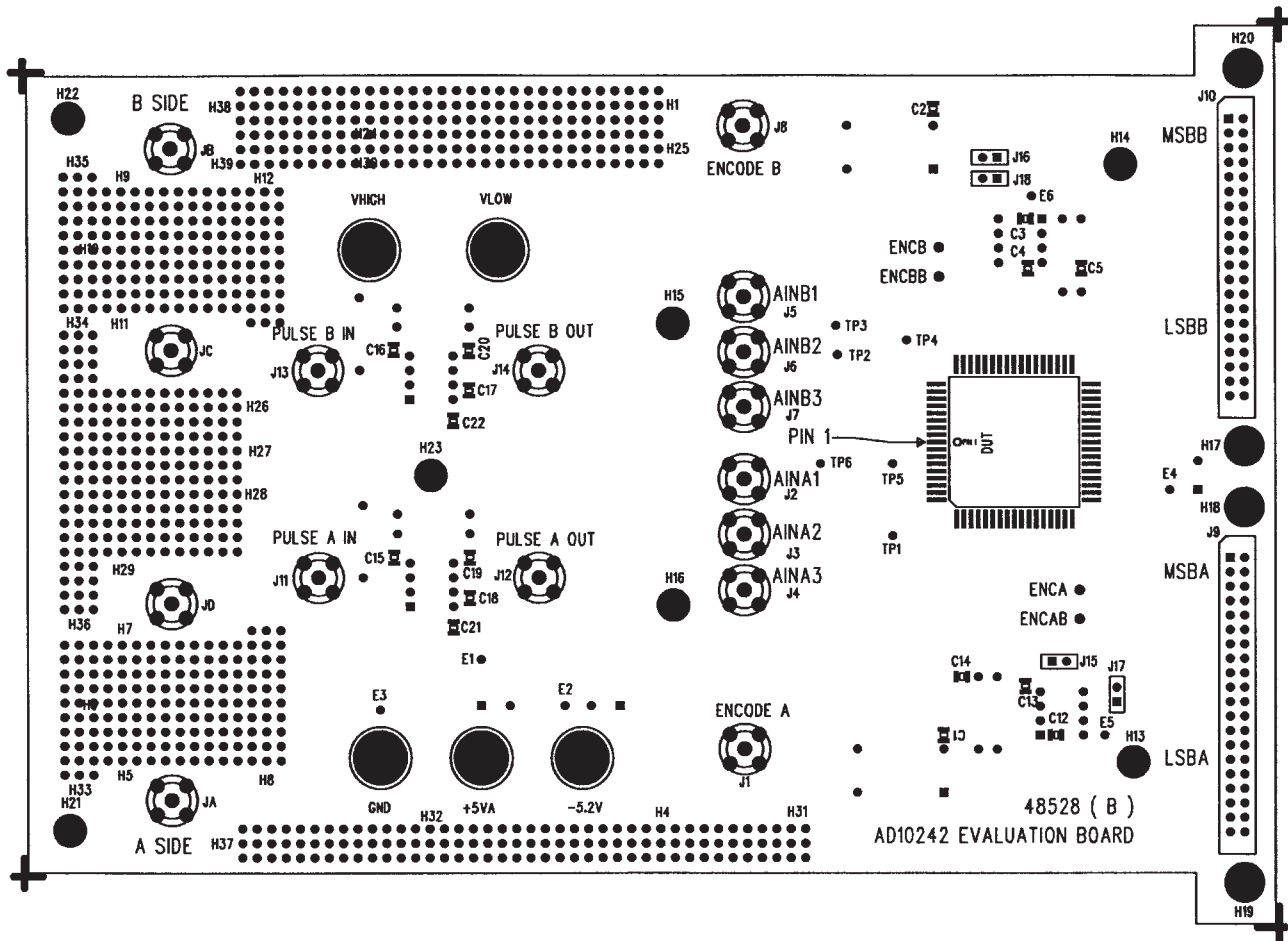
H22
B SIDE
J8
H38
H1
H24
H39
H30
H25
J8
ENCODE B
C2
J16
J18
H14
J10
MSBB
H35
H9
H12
VHIGH
VLOW
E6
C3
C4
C5
ENCB
ENCBB
H10
H34
H11
JC
PULSE B IN
J13
C16
C20
PULSE B OUT
J14
C17
C22
H15
AINB1
J5
TP3
AINB2
J6
TP2
TP4
AINB3
J7
LSBB
PIN 1
DUT
H26
H27
H28
H23
AINA1
J2
TP6
TP5
H17
E4
H18
PULSE A IN
J11
C15
C19
PULSE A OUT
J12
C18
C21
AINA2
J3
AINA3
J4
TP1
J9
MSBA
H29
JD
H36
H7
H16
ENCA
ENCAB
E1
C14
J15
J17
C13
C12
E5
H13
E3
E2
ENCODE A
J1
C1
LSBA
H33
H5
JA
H8
H21
A SIDE
GND
+5VA
-5.2V
H32
H4
H31
H37
48528 ( B )
AD10242 EVALUATION BOARD
H20
H19